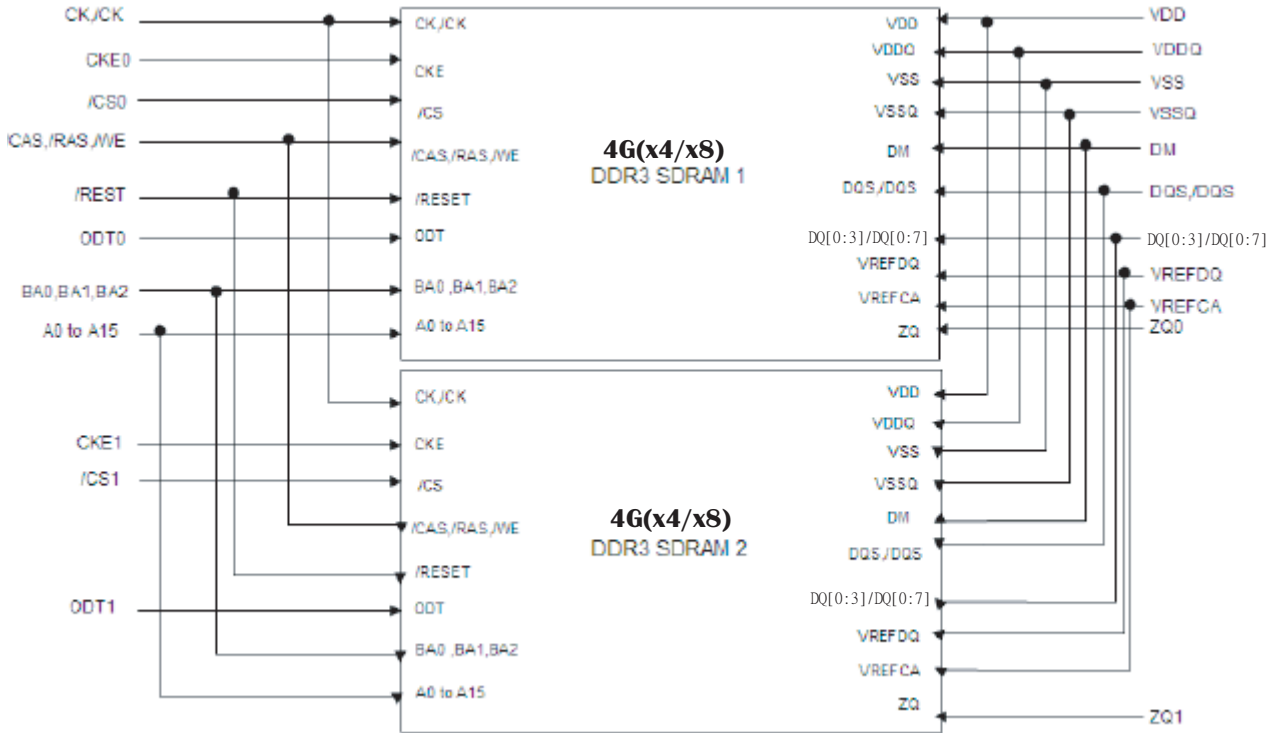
CK,/CK
CKE0
/CS0
/CAS,/RAS,/WE
/REST
ODT0
BA0,BA1,BA2
A0 to A15

CK,/CK
CKE
/CS
/CAS,/RAS,/WE
/RESET
ODT
BA0 ,BA1,BA2
A0 to A15

4G(x4/x8)
DDR3 SDRAM 1

VDD
VDDQ
VSS
VSSQ
DM
DQS,/DQS
DQ[0:3]/DQ[0:7]
VREFDQ
VREFCA
ZQ

VDD
VDDQ
VSS
VSSQ
DM
DQS,/DQS
DQ[0:3]/DQ[0:7]
VREFDQ
VREFCA
ZQ0

CKE1
/CS1
ODT1

CK,/CK
CKE
/CS
/CAS,/RAS,/WE
/RESET
ODT
BA0 ,BA1,BA2
A0 to A15

4G(x4/x8)
DDR3 SDRAM 2

VDD
VDDQ
VSS
VSSQ
DM
DQS,/DQS
DQ[0:3]/DQ[0:7]
VREFDQ
VREFCA
ZQ

ZQ1